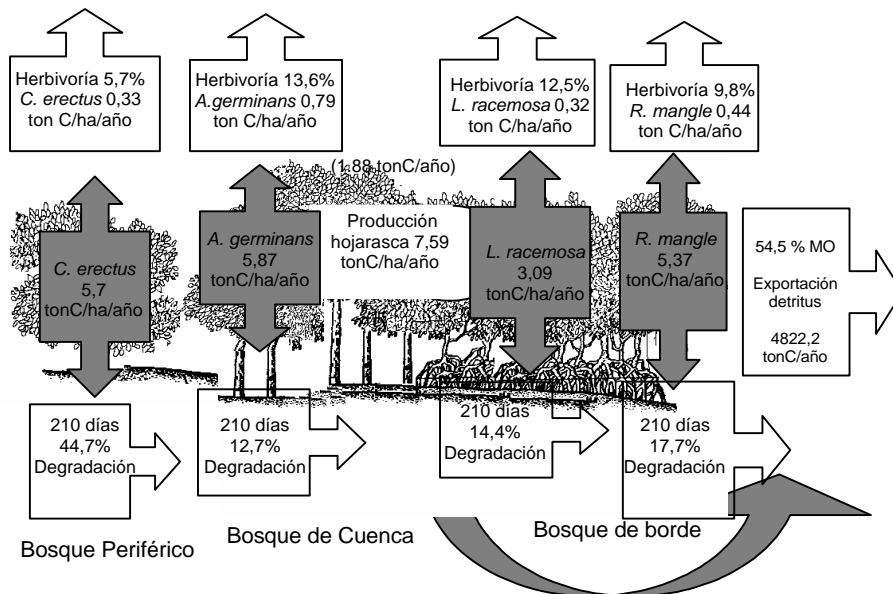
Herbivoría 5,7%
*C. erectus* 0,33
ton C/ha/año

Herbivoría 13,6%
*A.germinans* 0,79
ton C/ha/año

Herbivoría 12,5%
*L. racemosa* 0,32
ton C/ha/año

Herbivoría 9,8%
*R. mangle* 0,44
ton C/ha/año

(1,88 tonC/año)

*C. erectus*
5,7
tonC/ha/año

*A. germinans*
5,87
tonC/ha/año

Producción
hojarasca 7,59
tonC/ha/año

*L. racemosa*
3,09
tonC/ha/año

*R. mangle*
5,37
tonC/ha/año

54,5 % MO

Exportación
detritus

4822,2
tonC/año

210 días
44,7%
Degradación

210 días
12,7%
Degradación

210 días
14,4%
Degradación

210 días
17,7%
Degradación

Bosque Periférico

Bosque de Cuenca

Bosque de borde